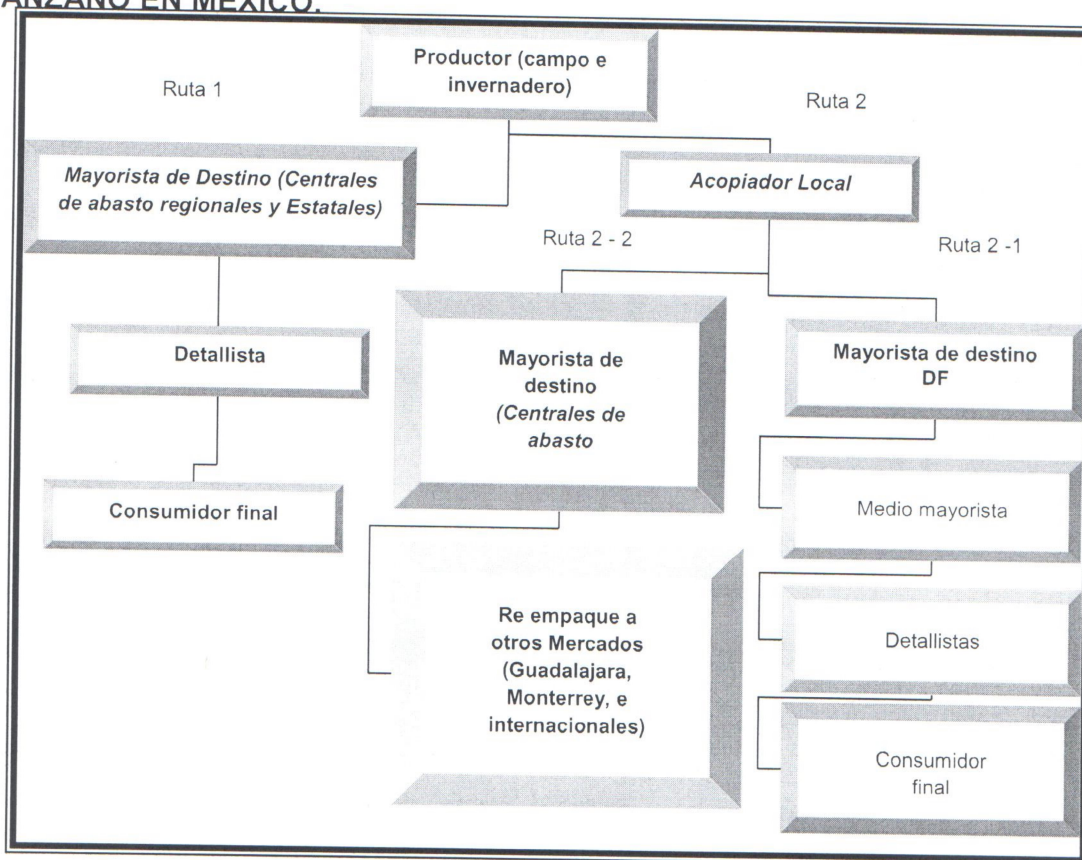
ANZANO EN MÉXICO.

Productor (campo e invernadero)

Ruta 1

Ruta 2

Mayorista de Destino (Centrales de abasto regionales y Estatales)

Acopiador Local

Ruta 2 - 2

Ruta 2 -1

Detallista

Consumidor final

Mayorista de destino (Centrales de abasto

Re empaque a otros Mercados (Guadalajara, Monterrey, e internacionales)

Mayorista de destino DF

Medio mayorista

Detallistas

Consumidor final